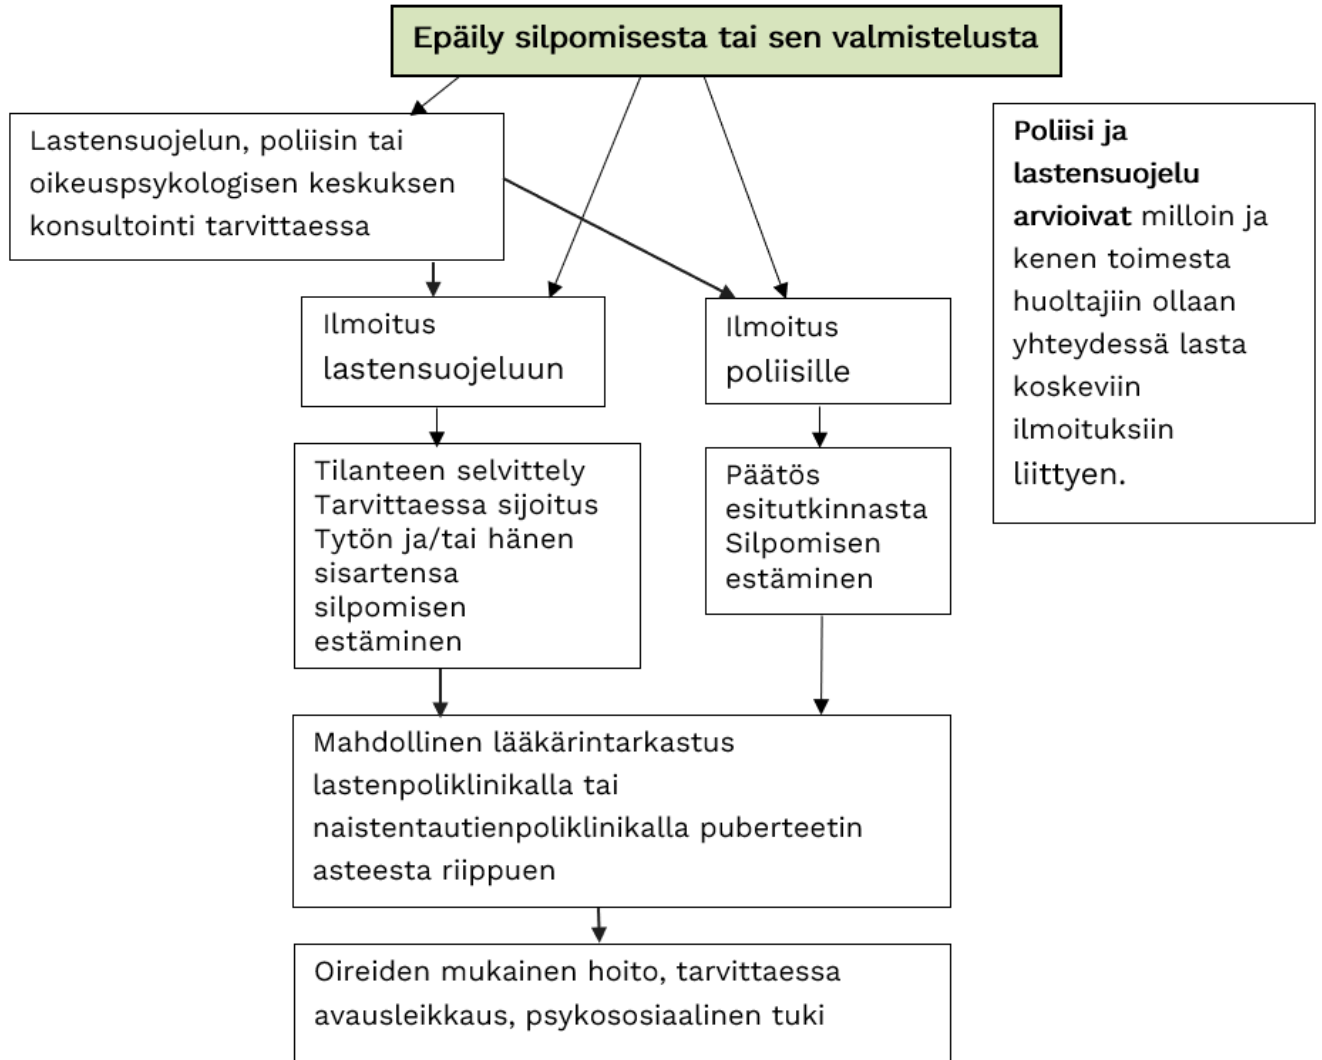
Epäily silpomisesta tai sen valmistelusta

Lastensuojelun, poliisin tai oikeuspsykologisen keskuksen konsultointi tarvittaessa

Poliisi ja lastensuojelu arvioivat milloin ja kenen toimesta huoltajiin ollaan yhteydessä lasta koskeviin ilmoituksiin liittyen.

Ilmoitus lastensuojeluun

Ilmoitus poliisille

Tilanteen selvittely
Tarvittaessa sijoitus
Tytön ja/tai hänen sisartensa silpomisen estäminen

Päätös esitutkinnasta
Silpomisen estäminen

Mahdollinen lääkärintarkastus lastenpoliklinikalla tai naistentautienpoliklinikalla puberteetin asteesta riippuen

Oireiden mukainen hoito, tarvittaessa avausleikkaus, psykososiaalinen tuki